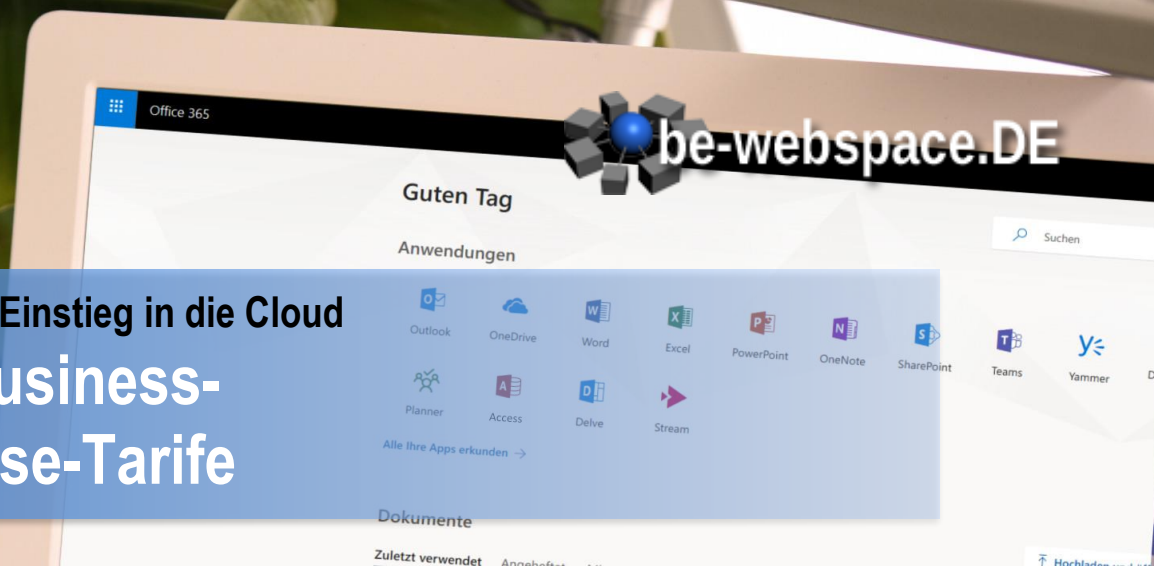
Office 365

be-webspace.DE

Guten Tag

Suchen

Anwendungen

Einstieg in die Cloud

usiness-

se-Tarife

Outlook OneDrive Word Excel PowerPoint OneNote SharePoint Teams Yammer D

Planner Access Delve Stream

Alle Ihre Apps erkunden →

Dokumente

Zuletzt verwendet Angeheftet

Hochladen